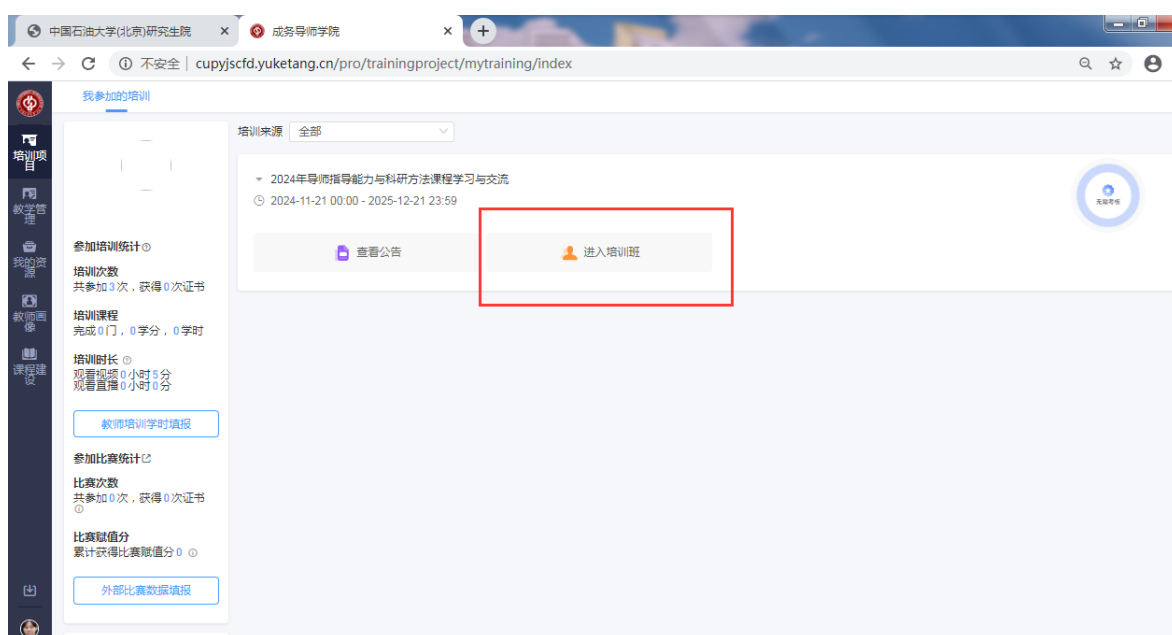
中国石油大学(北京)研究生院 ×
成务导师学院 ×
+

不安全 | cupyjscfd.yuketang.cn/pro/trainingproject/mytraining/index

我参加的培训

培训项目
教学管理
我的资源
教师画像
课程建设

培训来源 全部

参加培训统计
培训次数
共参加3次，获得0次证书
培训课程
完成0门，0学分，0学时
培训时长
观看视频0小时5分
观看直播0小时0分
教师培训学时填报
参加比赛统计
比赛次数
共参加0次，获得0次证书
比赛赋值分
累计获得比赛赋值分0
外部比赛数据填报

2024年导师指导能力与科研方法课程学习与交流
2024-11-21 00:00 - 2025-12-21 23:59
查看公告
进入培训班
无需考核